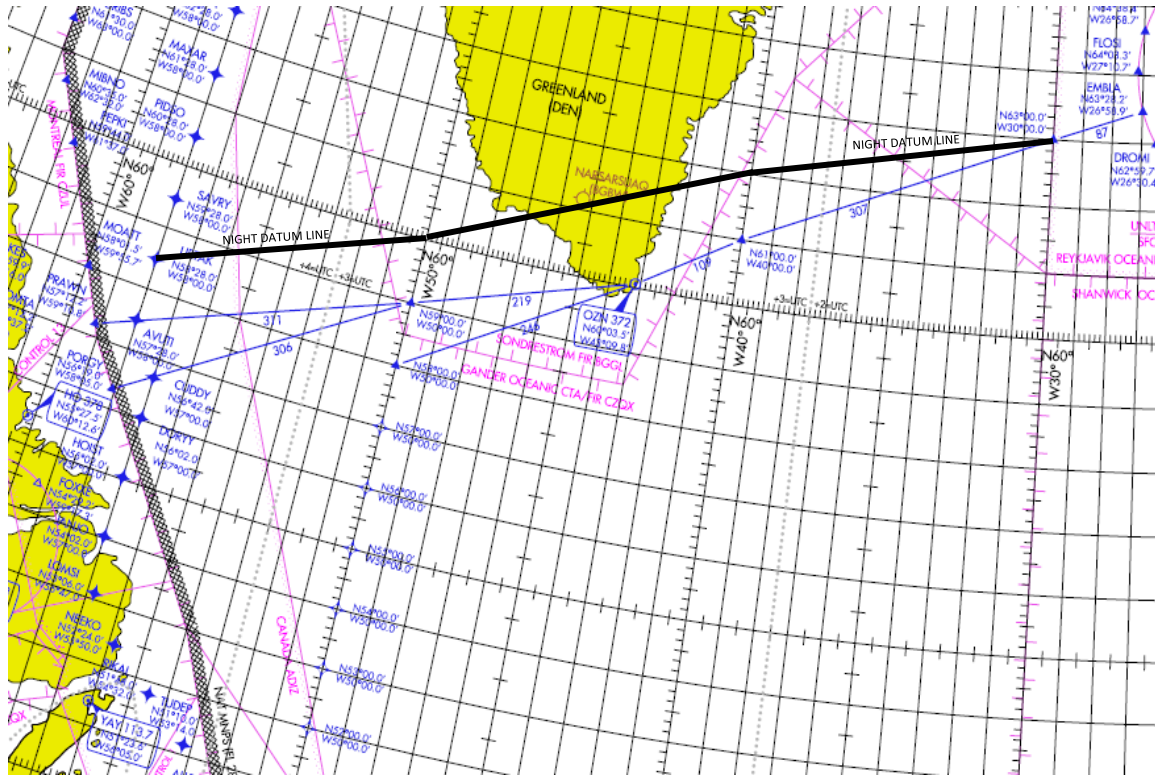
GREENLAND
(DEN)

NARSARSUAQ
(BGBW)

NIGHT DATUM LINE

NIGHT DATUM LINE

N63°00.0'
W30°00.0'

FLOSI
N64°08.3'
W27°10.7'

EMBLA
N63°28.2'
W26°58.0'

DROMI
N62°59.7
W26°30.4

87

307

N61°00.0'
W40°00.0'

109

219

244

311

306

OZN 372
N60°03.5'
W45°09.8'

N59°00.0'
W50°00.0'

N58°00.0'
W50°00.0'

SONDRESTROM FIR BGGL

GANDER OCEANIC CTA/FIR CZQX

REYKJAVIK OCEANIC

SHANWICK OC

+4=UTC +3=UTC

+3=UTC +2=UTC

N60°
W60°

N60°
W50°

N60°
W40°

N60°
W30°

MAXAR
W58°00.0'

MIBNO
N60°
W62°

PIDSO
N60°28.0'
W58°00.0'

PEPKI

SAVRY
N59°28.0'
W58°00.0'

MOATT
N58°01.5'
W59°15.7'

LIBAK
N58°28.0'
W58°00.0'

PRAWN

AVUTI
N57°28.0'
W58°00.0'

PORGY
N56°
W58°

HO 378
N55°27.5'
W60°12.6'

CUDDY
N56°42.8'
W57°00.0'

DORTY
N56°02.0'
W57°00.0'

HOIST
N56°02.0'

FOXXE
N54°

JANJO
N54°02.0'

LOMSI
N53°06.0'

NEEKO
N52°24.0'
W55°50.0'

N57°00.0'
W50°00.0'

N56°00.0'
W50°00.0'

N55°00.0'
W50°00.0'

N54°00.0'
W50°00.0'

N53°00.0'
W50°00.0'

N52°00.0'
W50°00.0'

TUDEP
N51°
W53°

YAY 113.7
N51°23.5
W56°05.0'

CANADA ADIZ

NAT MNPS

CONTROL FIR CZUL